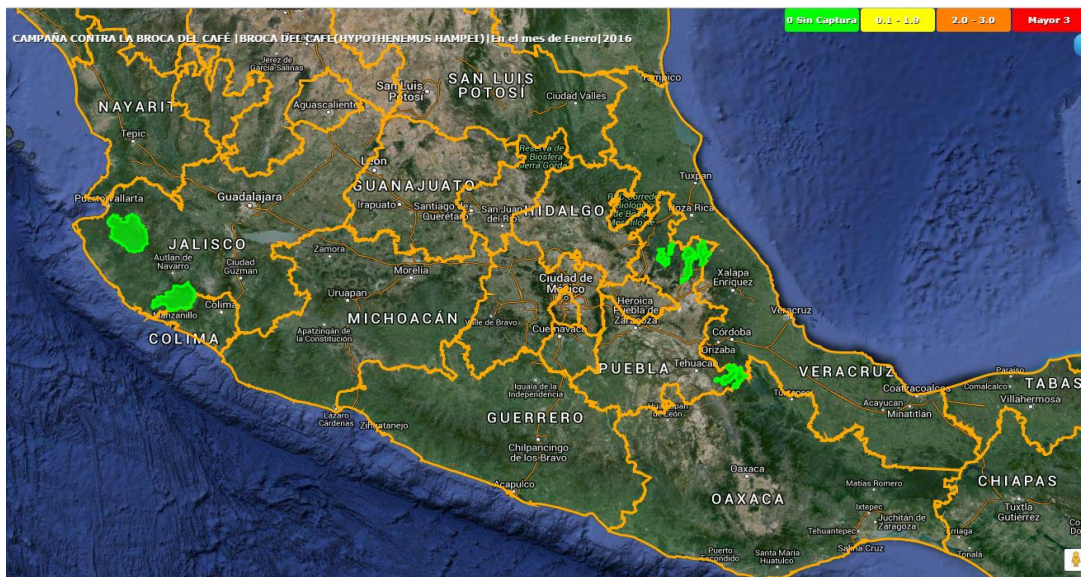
CAMPAÑA CONTRA LA BROCA DEL CAFÉ |BROCA DEL CAFÉ(HYPOTHENEMUS HAMPEI)|En el mes de Enero|2016

0 Sin Captura | 0.1 - 1.0 | 2.0 - 3.0 | Mayor 3

NAYARIT
Tepic
Jerez de García Salinas
Aguascalientes
SAN LUIS POTOSÍ
San Luis Potosí
Ciudad Valles
Tampico
Reserva de Biosfera Sierra Gorda
León
GUANAJUATO
Irapuato
Santiago de Querétaro
San Juan del Río
HIDALGO
Tuxpan
Poza Rica
Puerto Vallarta
Guadalajara
JALISCO
Autlán de Navarro
Ciudad Guzmán
Zamora
Morelia
Uruapan
Colima
Manzanillo
COLIMA
MICHOACÁN
Apatzingán de la Constitución
Valle de Bravo
Ciudad de México
Cuernavaca
Heroica Puebla de Zaragoza
Xalapa Enríquez
Veracruz
Córdoba
Orizaba
Tehuacán
PUEBLA
VERACRUZ
Iguala de la Independencia
GUERRERO
Lázaro Cárdenas
Zihuatanejo
Chilpancingo de los Bravo
Acapulco
Tuxtepec
Coatzacoalcos
Acayucan
Minatitlán
Comalcalco
Villahermosa
TABAS
Oaxaca
OAXACA
Matías Romero
Ixtepec
Juchitán de Zaragoza
Tehuantepec
Salina Cruz
Puerto Escondido
Santa María Huatulco
CHIAPAS
Tuxtla Gutiérrez
Tonalá